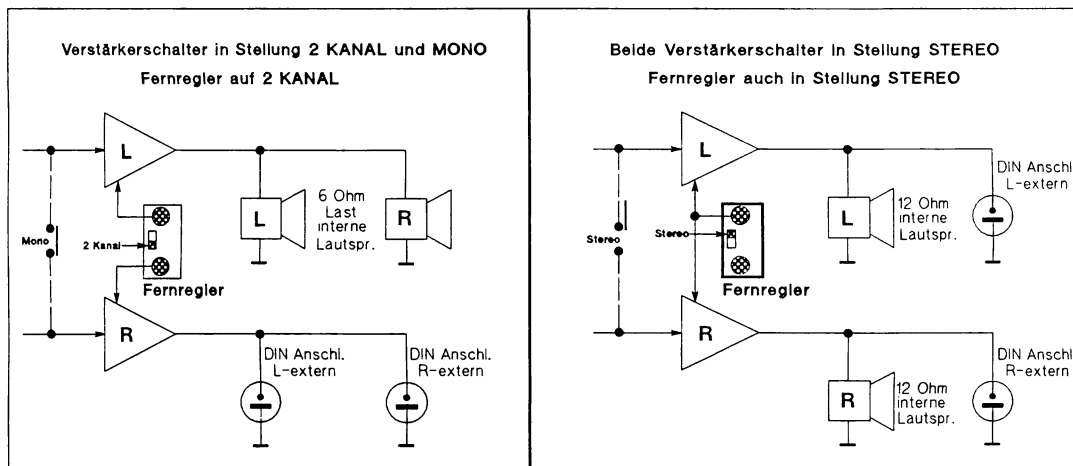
Verstärkerschalter in Stellung 2 KANAL und MONO
Fernregler auf 2 KANAL

L

Mono

2 Kanal

Fernregler

R

L

6 Ohm Last interne Lautspr.

R

DIN Anschl. L-extern

DIN Anschl. R-extern

Beide Verstärkerschalter in Stellung STEREO
Fernregler auch in Stellung STEREO

L

Stereo

Stereo

Fernregler

R

L

12 Ohm interne Lautspr.

DIN Anschl L-extern

R

12 Ohm interne Lautspr.

DIN Anschl R-extern